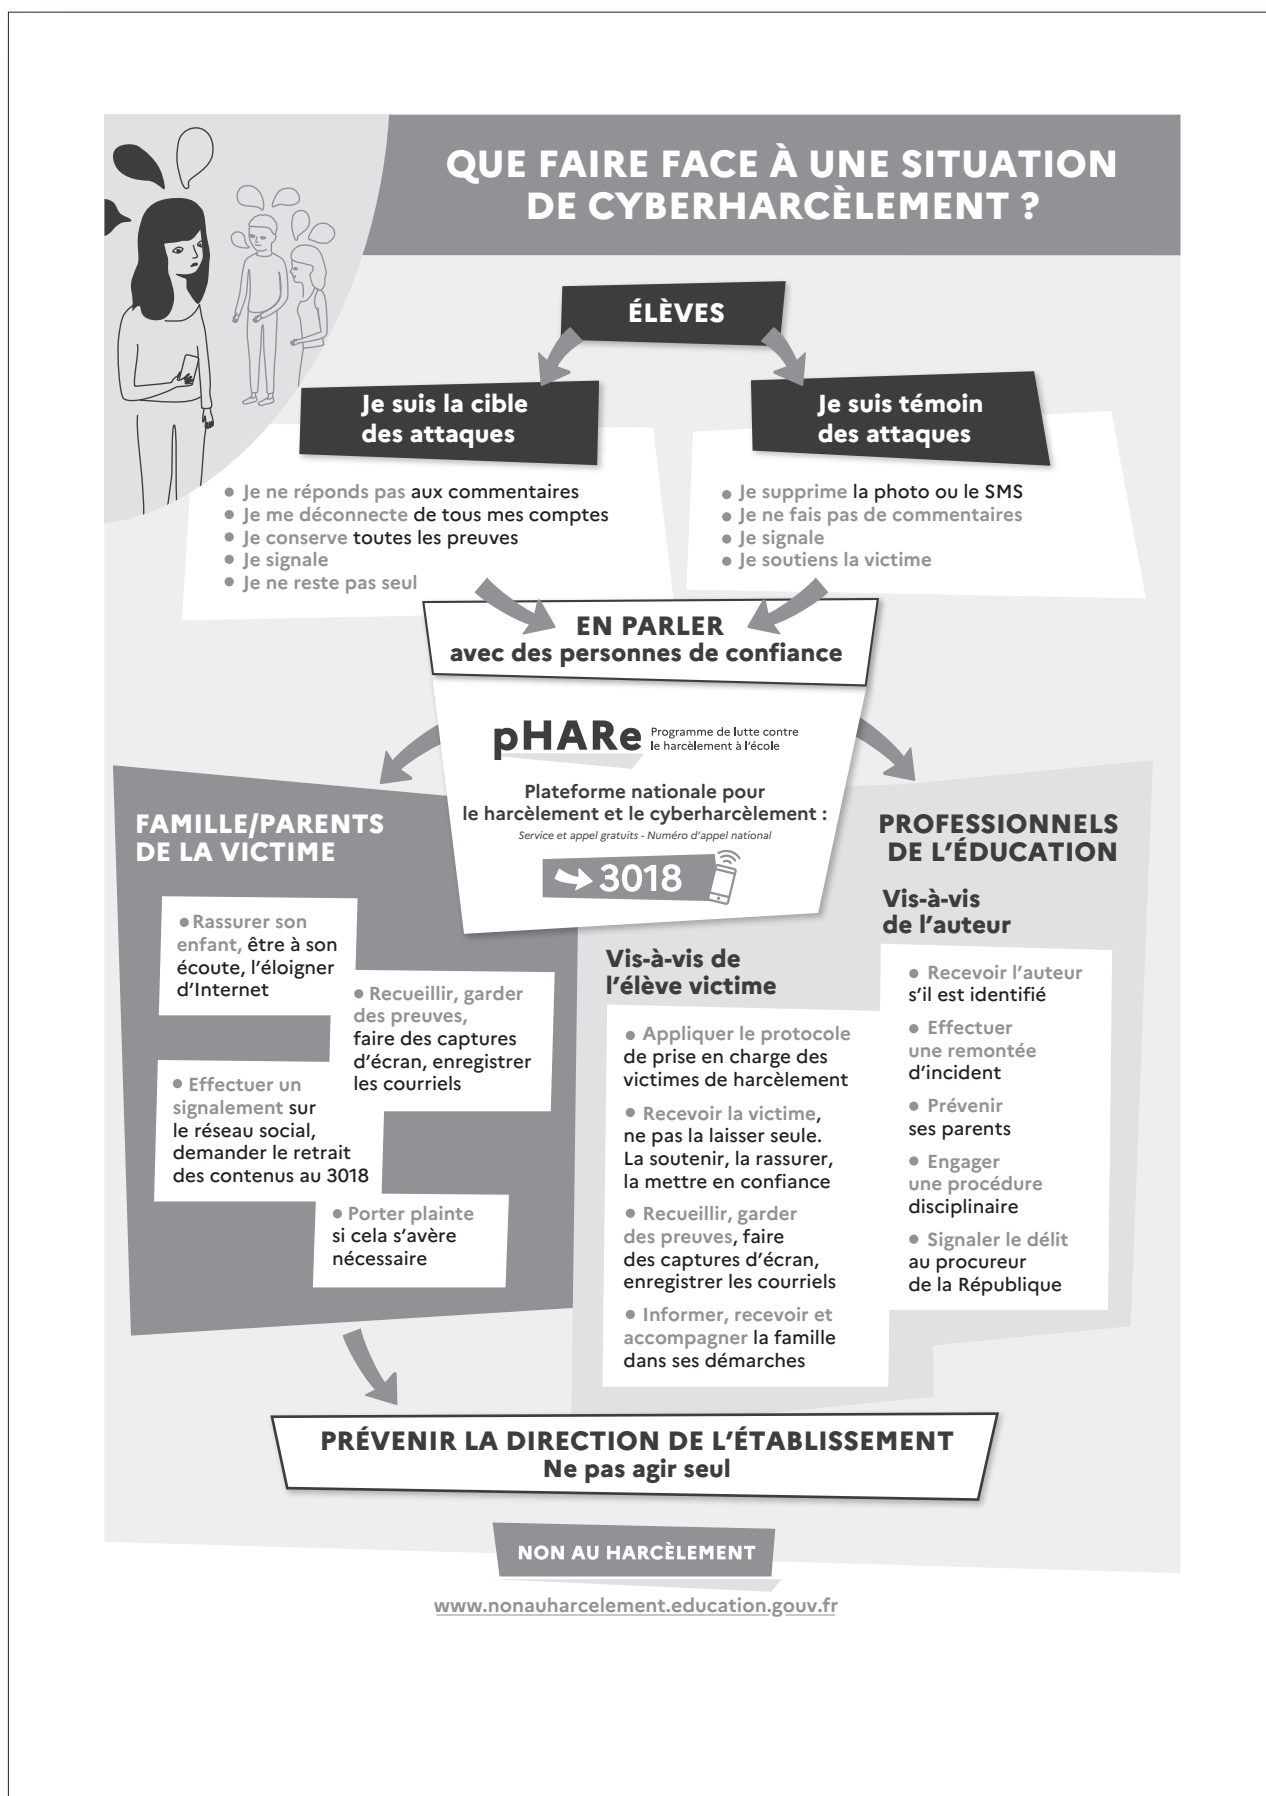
QUE FAIRE FACE À UNE SITUATION DE CYBERHARCÈLEMENT ?

ÉLÈVES

Je suis la cible des attaques

- Je ne réponds pas aux commentaires
- Je me déconnecte de tous mes comptes
- Je conserve toutes les preuves
- Je signale
- Je ne reste pas seul

Je suis témoin des attaques

- Je supprime la photo ou le SMS
- Je ne fais pas de commentaires
- Je signale
- Je soutiens la victime

EN PARLER
avec des personnes de confiance

pHARe Programme de lutte contre le harcèlement à l'école

Plateforme nationale pour le harcèlement et le cyberharcèlement :
Service et appel gratuits - Numéro d'appel national

3018

FAMILLE/PARENTS DE LA VICTIME

- Rassurer son enfant, être à son écoute, l'éloigner d'Internet
- Recueillir, garder des preuves, faire des captures d'écran, enregistrer les courriels
- Effectuer un signalement sur le réseau social, demander le retrait des contenus au 3018
- Porter plainte si cela s'avère nécessaire

PROFESSIONNELS DE L'ÉDUCATION

Vis-à-vis de l'élève victime

- Appliquer le protocole de prise en charge des victimes de harcèlement
- Recevoir la victime, ne pas la laisser seule. La soutenir, la rassurer, la mettre en confiance
- Recueillir, garder des preuves, faire des captures d'écran, enregistrer les courriels
- Informer, recevoir et accompagner la famille dans ses démarches

Vis-à-vis de l'auteur

- Recevoir l'auteur s'il est identifié
- Effectuer une remontée d'incident
- Prévenir ses parents
- Engager une procédure disciplinaire
- Signaler le délit au procureur de la République

PRÉVENIR LA DIRECTION DE L'ÉTABLISSEMENT
Ne pas agir seul

NON AU HARCÈLEMENT

www.nonauharcelement.education.gouv.fr